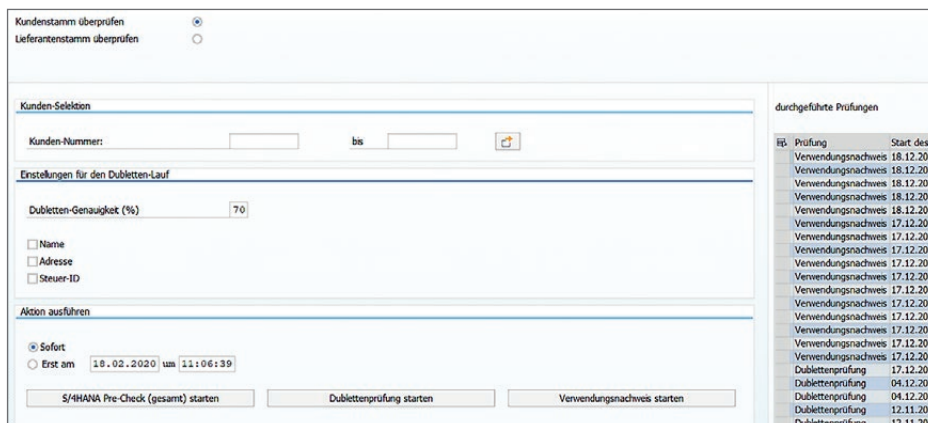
Kundenstamm überprüfen
Lieferantenstamm überprüfen

Kunden-Selektion

Kunden-Nummer: bis

Einstellungen für den Dubletten-Lauf

Dubletten-Genauigkeit (%) 70

Name
Adresse
Steuer-ID

Aktion ausführen

Sofort
Erst am 18.02.2020 um 11:06:39

S/4HANA Pre-Check (gesamt) starten
Dublettenprüfung starten
Verwendungsnachweis starten

durchgeführte Prüfungen

| Prüfung | Start des |
|---|---|
| Verwendungsnachweis | 18.12.20 |
| Verwendungsnachweis | 18.12.20 |
| Verwendungsnachweis | 18.12.20 |
| Verwendungsnachweis | 18.12.20 |
| Verwendungsnachweis | 18.12.20 |
| Verwendungsnachweis | 17.12.20 |
| Verwendungsnachweis | 17.12.20 |
| Verwendungsnachweis | 17.12.20 |
| Verwendungsnachweis | 17.12.20 |
| Verwendungsnachweis | 17.12.20 |
| Verwendungsnachweis | 17.12.20 |
| Verwendungsnachweis | 17.12.20 |
| Verwendungsnachweis | 17.12.20 |
| Verwendungsnachweis | 17.12.20 |
| Verwendungsnachweis | 17.12.20 |
| Verwendungsnachweis | 17.12.20 |
| Verwendungsnachweis | 17.12.20 |
| Dublettenprüfung | 17.12.20 |
| Dublettenprüfung | 04.12.20 |
| Dublettenprüfung | 04.12.20 |
| Dublettenprüfung | 12.11.20 |
| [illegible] | 12.11.20 |